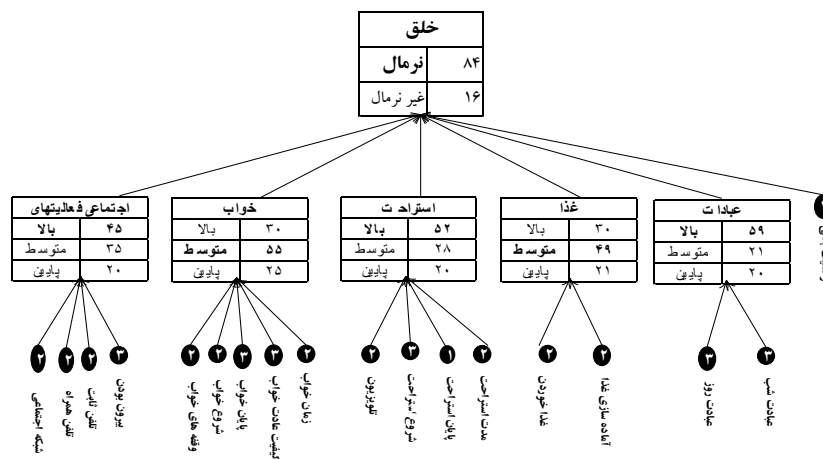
خلق

| نرمال | ۸۴ |
|---|---|
| غیر نرمال | ۱۶ |

اجتماعی فعالیتهای

| بالا | ۴۵ |
|---|---|
| متوسط | ۳۵ |
| پایین | ۲۰ |

خواب

| بالا | ۳۰ |
|---|---|
| متوسط | ۵۵ |
| پایین | ۲۵ |

استراحت

| بالا | ۵۲ |
|---|---|
| متوسط | ۲۸ |
| پایین | ۲۰ |

غذا

| بالا | ۳۰ |
|---|---|
| متوسط | ۴۹ |
| پایین | ۲۱ |

عبادات

| بالا | ۵۹ |
|---|---|
| متوسط | ۲۱ |
| پایین | ۲۰ |

۲ شبکه اجتماعی
۲ تلفن همراه
۲ تلفن ثابت
۳ بیرون بودن

۲ وقفه های خواب
۲ شروع خواب
۳ پایان خواب
۳ کیفیت عادت خواب
۲ زمان خواب

۲ تلویزیون
۳ شروع استراحت
۱ پایان استراحت
۲ مدت استراحت

۲ غذا خوردن
۲ آماده سازی غذا

۳ عبادت روز
۳ عبادت شب